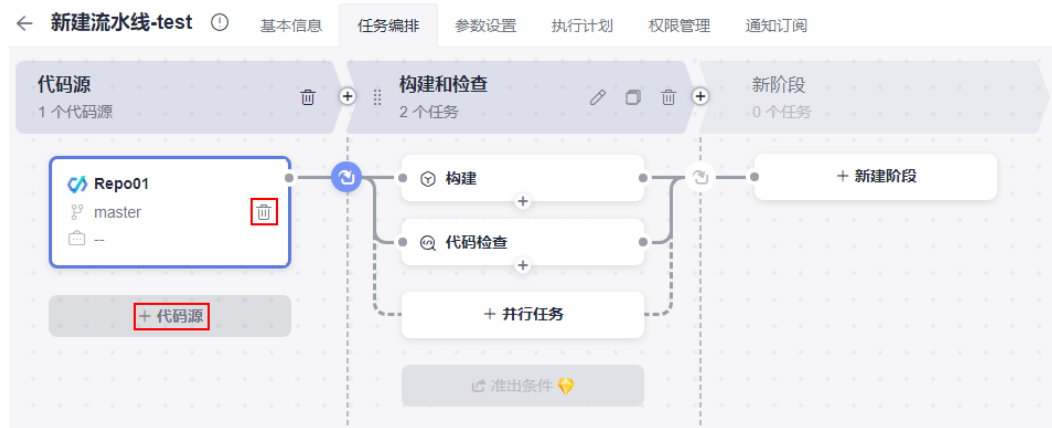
← 新建流水线-test ⓘ 基本信息 任务编排 参数设置 执行计划 权限管理 通知订阅

代码源
1 个代码源

构建和检查
2 个任务

新阶段
0 个任务

Repo01
master
--

构建
+
代码检查
+

+ 新建阶段

+ 代码源

+ 并行任务

准出条件